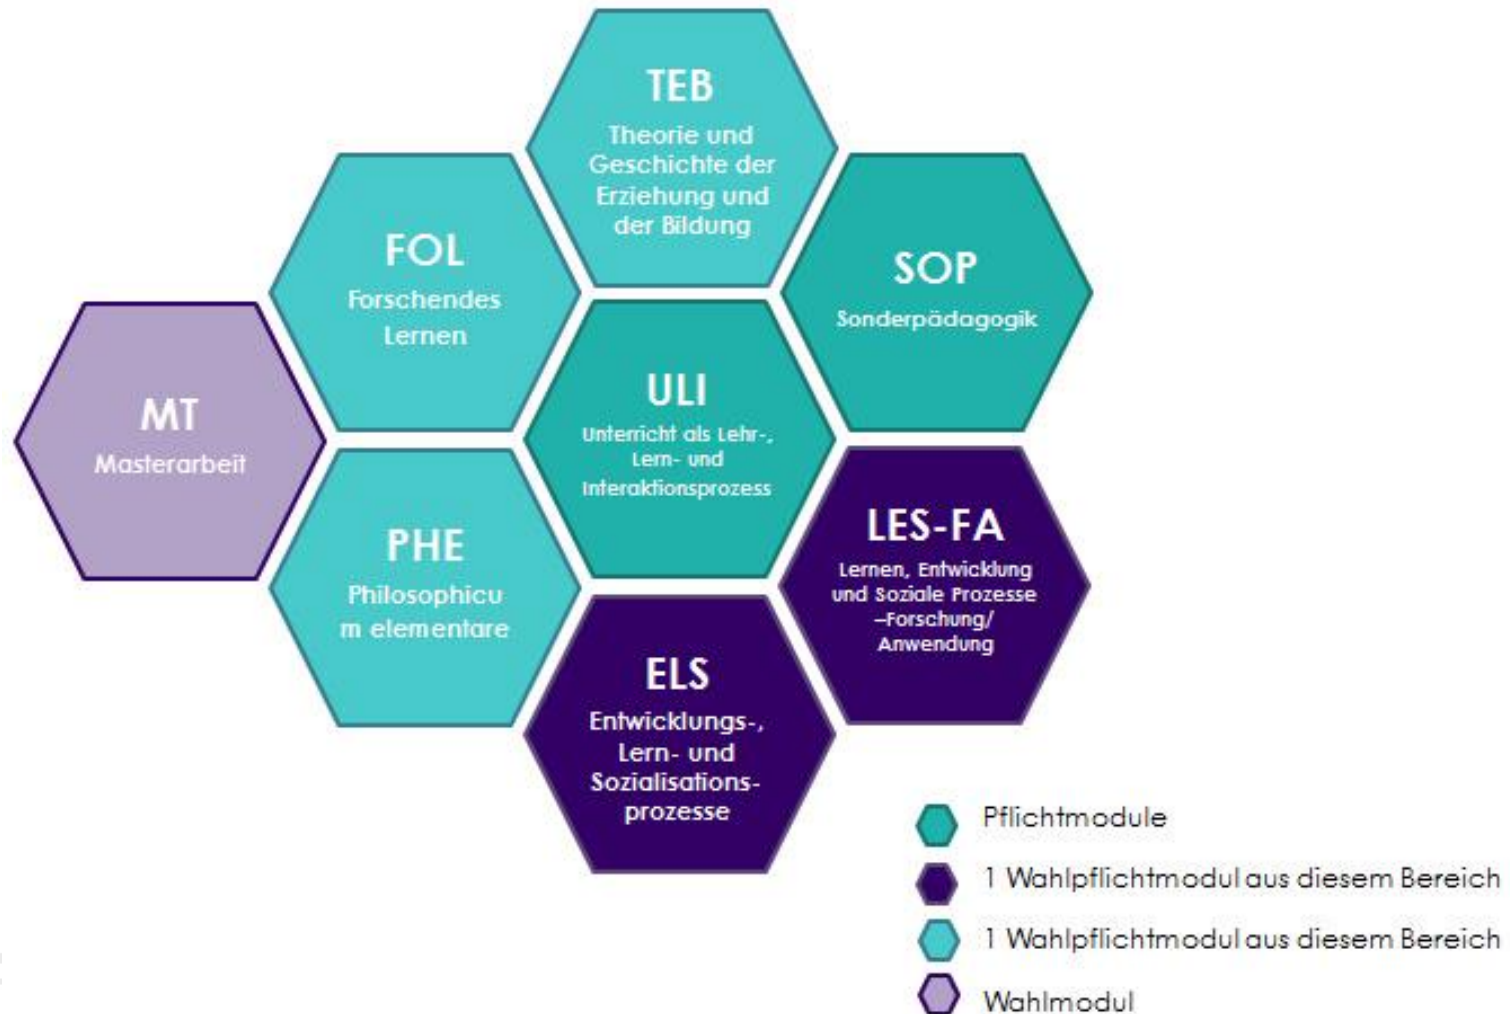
TEB
Theorie und Geschichte der Erziehung und der Bildung

FOL
Forschendes Lernen

SOP
Sonderpädagogik

MT
Masterarbeit

ULI
Unterricht als Lehr-, Lern- und Interaktionsprozess

PHE
Philosophicu m elementare

LES-FA
Lernen, Entwicklung und Soziale Prozesse –Forschung/ Anwendung

ELS
Entwicklungs-, Lern- und Sozialisations-prozesse

Pflichtmodule
1 Wahlpflichtmodul aus diesem Bereich
1 Wahlpflichtmodul aus diesem Bereich
Wahlmodul